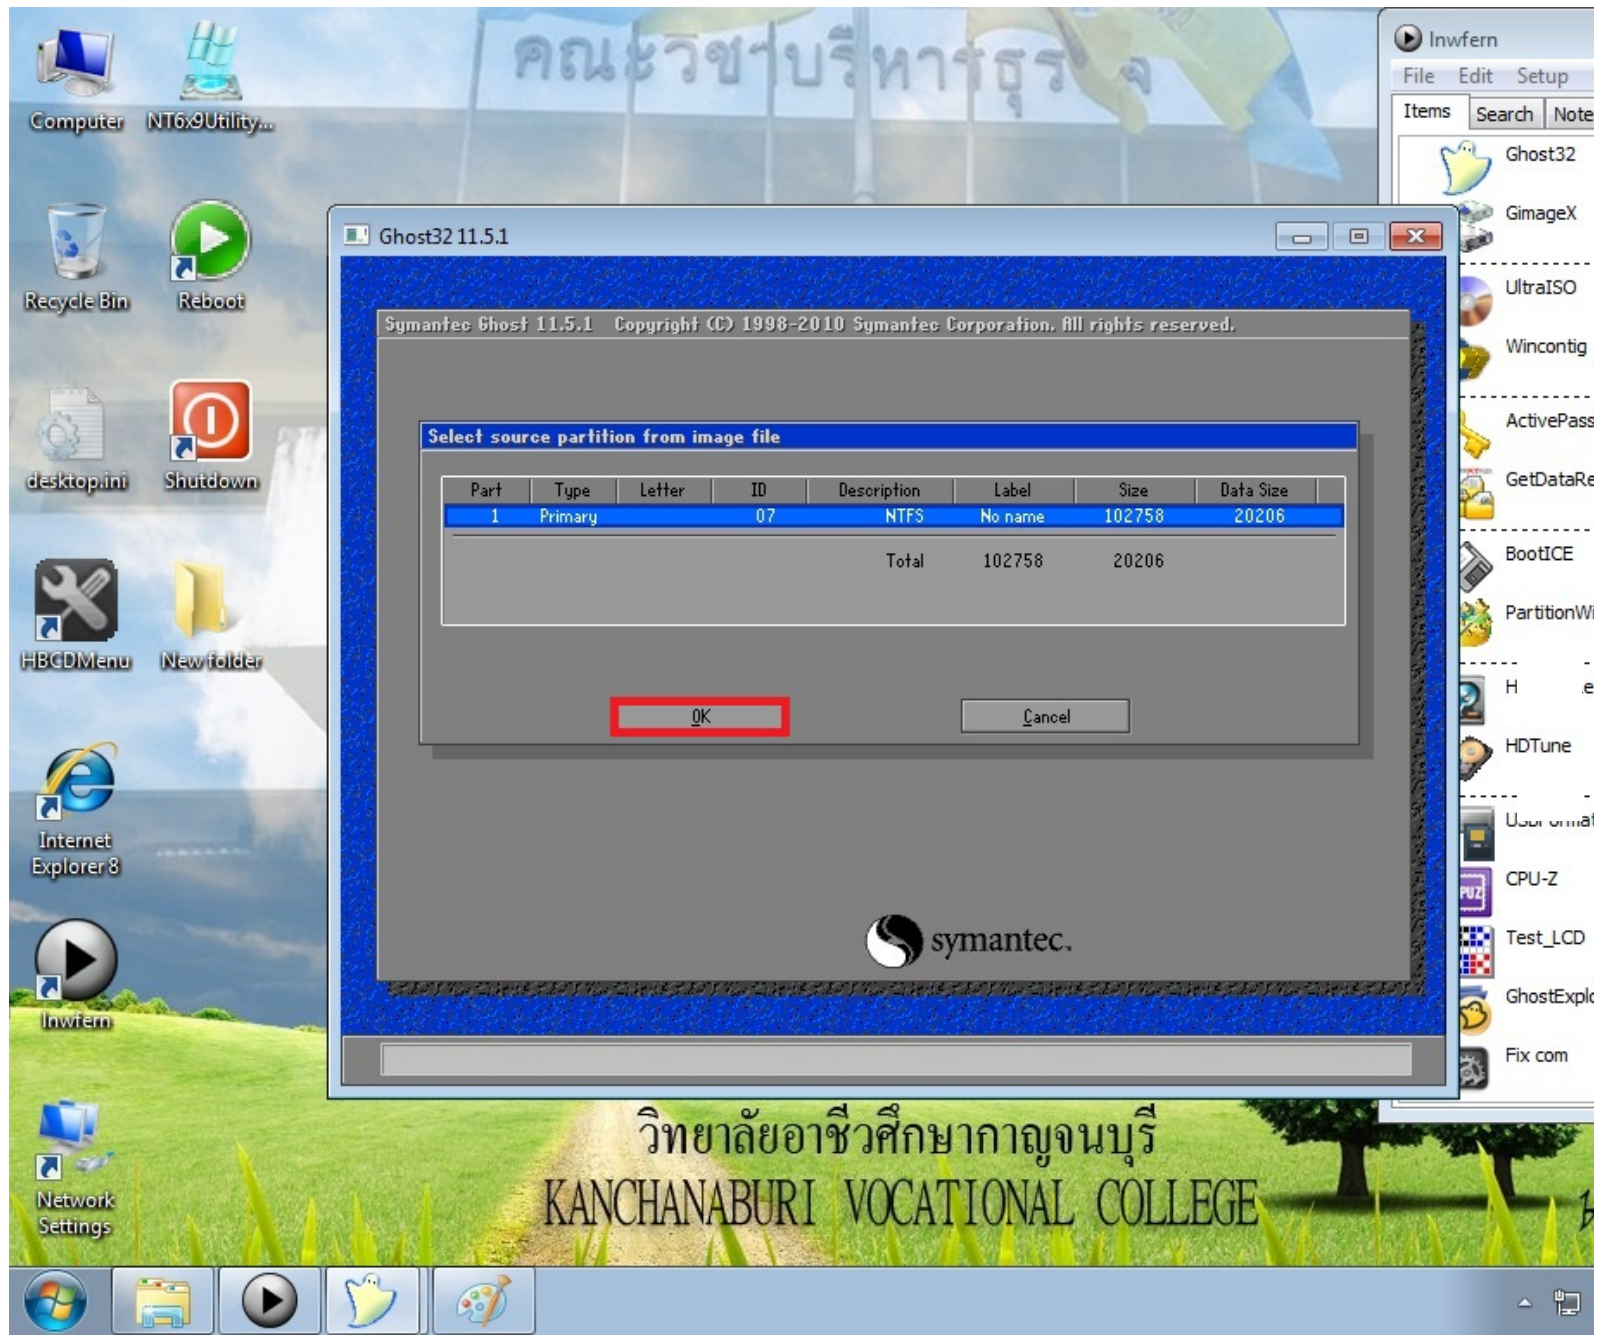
คณะวิชาบริหารธุรกิจ

Computer

NT6x9Utility...

Recycle Bin

Reboot

desktop.ini

Shutdown

HBCDMenu

New folder

Internet Explorer 8

Inwfern

Network Settings

Ghost32 11.5.1

Symantec Ghost 11.5.1 Copyright (C) 1998-2010 Symantec Corporation. All rights reserved.

Select source partition from image file

| Part | Type | Letter | ID | Description | Label | Size | Data Size |
|---|---|---|---|---|---|---|---|
| 1 | Primary | | 07 | NTFS | No name | 102758 | 20206 |
| | | | | Total | | 102758 | 20206 |

OK

Cancel

symantec.

Inwfern

File Edit Setup

Items Search Note

Ghost32

GimageX

UltraISO

Wincontig

ActivePass

GetDataRe

BootICE

PartitionWi

H e

HDTune

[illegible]

CPU-Z

Test_LCD

GhostExplo

Fix com

วิทยาลัยอาชีวศึกษากาญจนบุรี

KANCHANABURI VOCATIONAL COLLEGE